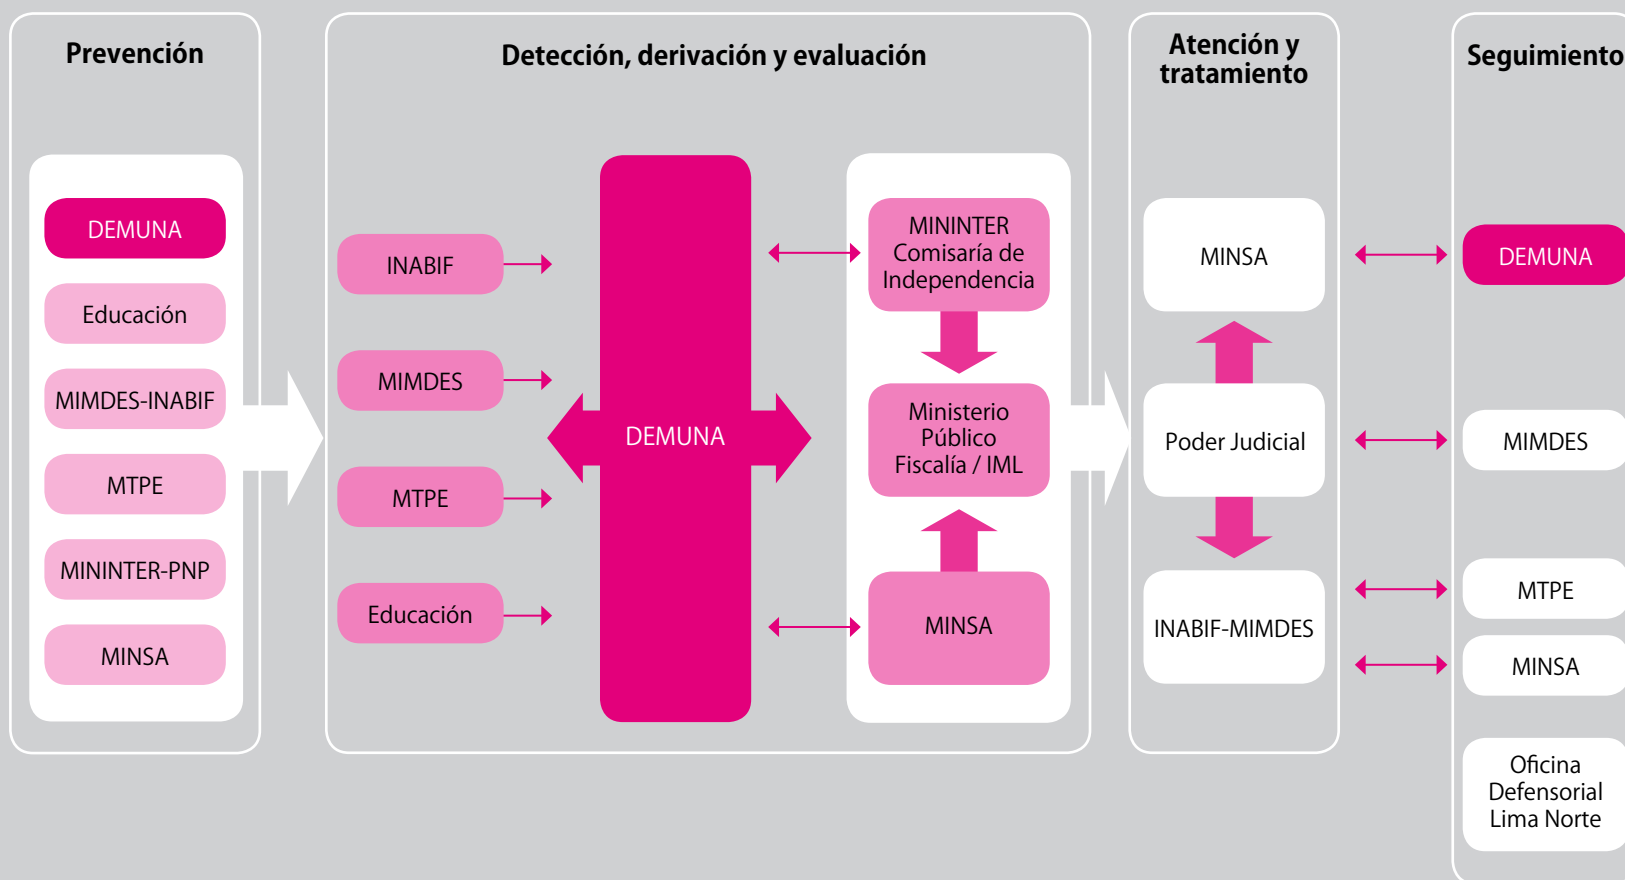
Prevención

DEMUNA

Educación

MIMDES-INABIF

MTPE

MININTER-PNP

MINSA

Detección, derivación y evaluación

INABIF

MIMDES

MTPE

Educación

DEMUNA

MININTER Comisaría de Independencia

Ministerio Público Fiscalía / IML

MINSA

Atención y tratamiento

MINSA

Poder Judicial

INABIF-MIMDES

Seguimiento

DEMUNA

MIMDES

MTPE

MINSA

Oficina Defensorial Lima Norte